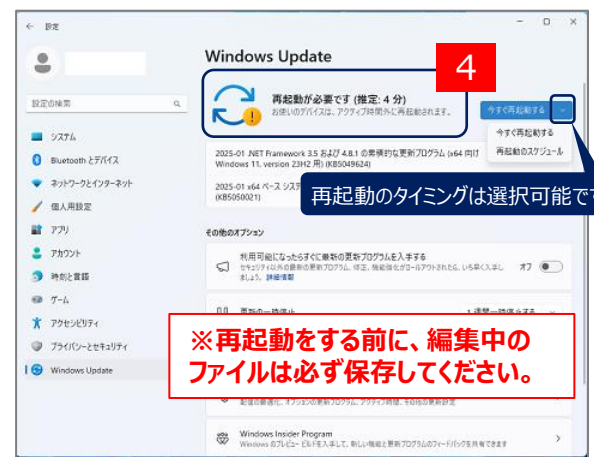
← 設定

設定の検索

システム
Bluetooth とデバイス
ネットワークとインターネット
個人用設定
アプリ
アカウント
時刻と言語
ゲーム
アクセシビリティ
プライバシーとセキュリティ
Windows Update

Windows Update

4

再起動が必要です (推定: 4 分)
お使いのデバイスは、アクティブ時間外に再起動されます。

今すぐ再起動する
今すぐ再起動する
再起動のスケジュール

2025-01 .NET Framework 3.5 および 4.8.1 の累積的な更新プログラム (x64 向け Windows 11, version 23H2 用) (KB5049624)

2025-01 x64 ベース システ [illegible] (KB5050021)

再起動のタイミングは選択可能で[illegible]

その他のオプション

利用可能になったらすぐに最新の更新プログラムを入手する
セキュリティ以外の最新の更新プログラム、修正、機能強化がロールアウトされたら、いち早く入手しましょう。 詳細情報
オフ

更新の一時停止
1 週間一時停止する

※再起動をする前に、編集中のファイルは必ず保存してください。

配信の最適化、オプションの更新プログラム、アクティブ時間、その他の更新設定

Windows Insider Program
Windows のプレビュー ビルドを入手して、新しい機能と更新プログラムのフィードバックを共有できます